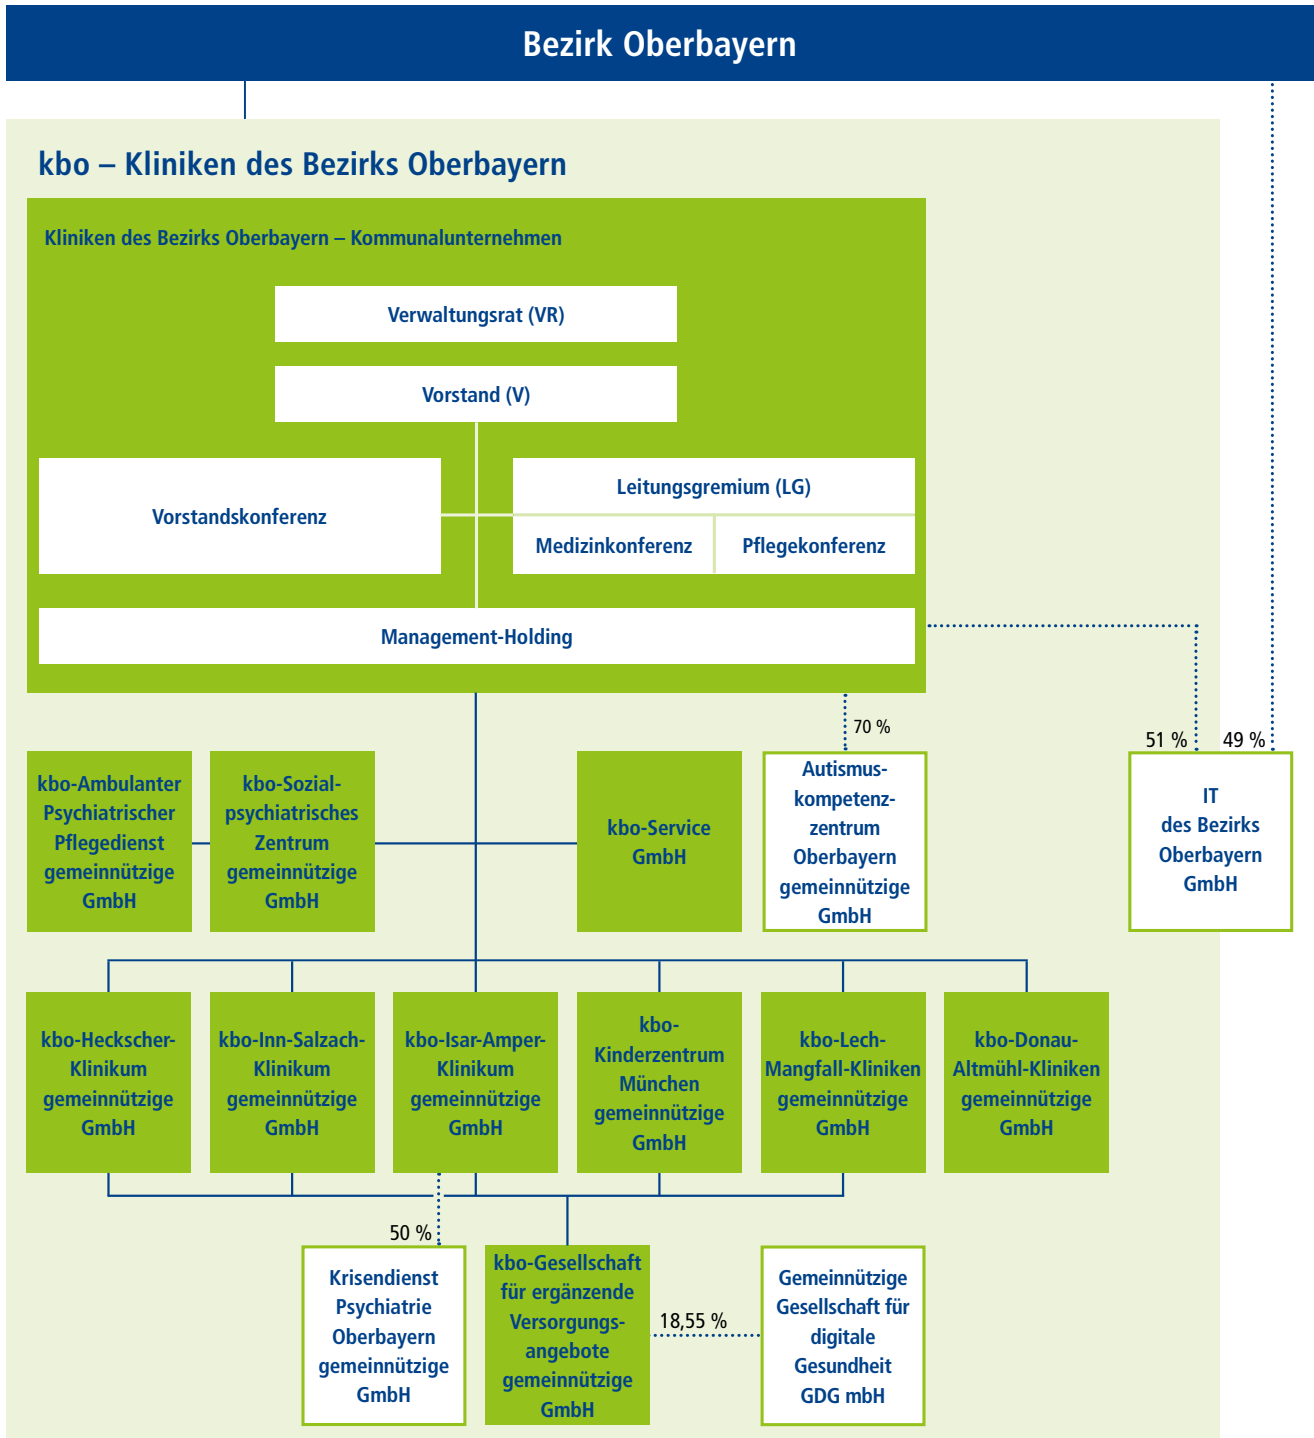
Bezirk Oberbayern

kbo – Kliniken des Bezirks Oberbayern

Kliniken des Bezirks Oberbayern – Kommunalunternehmen

Verwaltungsrat (VR)

Vorstand (V)

Vorstandskonferenz

Leitungsgremium (LG)

Medizinkonferenz

Pflegekonferenz

Management-Holding

70 %

51 %

49 %

kbo-Ambulanter Psychiatrischer Pflegedienst gemeinnützige GmbH

kbo-Sozialpsychiatrisches Zentrum gemeinnützige GmbH

kbo-Service GmbH

Autismuskompetenzzentrum Oberbayern gemeinnützige GmbH

IT des Bezirks Oberbayern GmbH

kbo-Heckscher-Klinikum gemeinnützige GmbH

kbo-Inn-Salzach-Klinikum gemeinnützige GmbH

kbo-Isar-Amper-Klinikum gemeinnützige GmbH

kbo-Kinderzentrum München gemeinnützige GmbH

kbo-Lech-Mangfall-Kliniken gemeinnützige GmbH

kbo-Donau-Altmühl-Kliniken gemeinnützige GmbH

50 %

Krisendienst Psychiatrie Oberbayern gemeinnützige GmbH

kbo-Gesellschaft für ergänzende Versorgungsangebote gemeinnützige GmbH

18,55 %

Gemeinnützige Gesellschaft für digitale Gesundheit GDG mbH